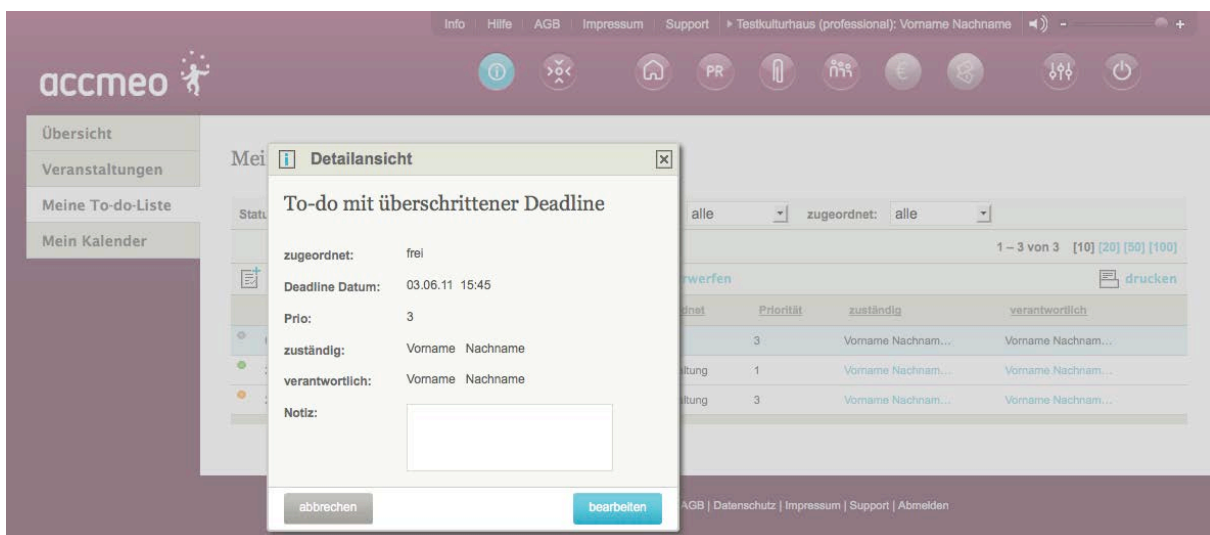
Info | Hilfe | AGB | Impressum | Support | ▸ Testkulturhaus (professional): Vorname Nachname

accmeo

PR

Übersicht
Veranstaltungen
Meine To-do-Liste
Mein Kalender

Mei

Statu

alle

zugeordnet: alle

1 – 3 von 3 [10] [20] [50] [100]

rwerfen

drucken

dnet | Priorität | zuständig | verantwortlich

3 | Vorname Nachnam... | Vorname Nachnam...

ltung | 1 | Vorname Nachnam... | Vorname Nachnam...

ltung | 3 | Vorname Nachnam... | Vorname Nachnam...

Detailansicht

To-do mit überschrittener Deadline

zugeordnet: frei

Deadline Datum: 03.06.11 15:45

Prio: 3

zuständig: Vorname Nachname

verantwortlich: Vorname Nachname

Notiz:

abbrechen

bearbeiten

AGB | Datenschutz | Impressum | Support | Abmelden